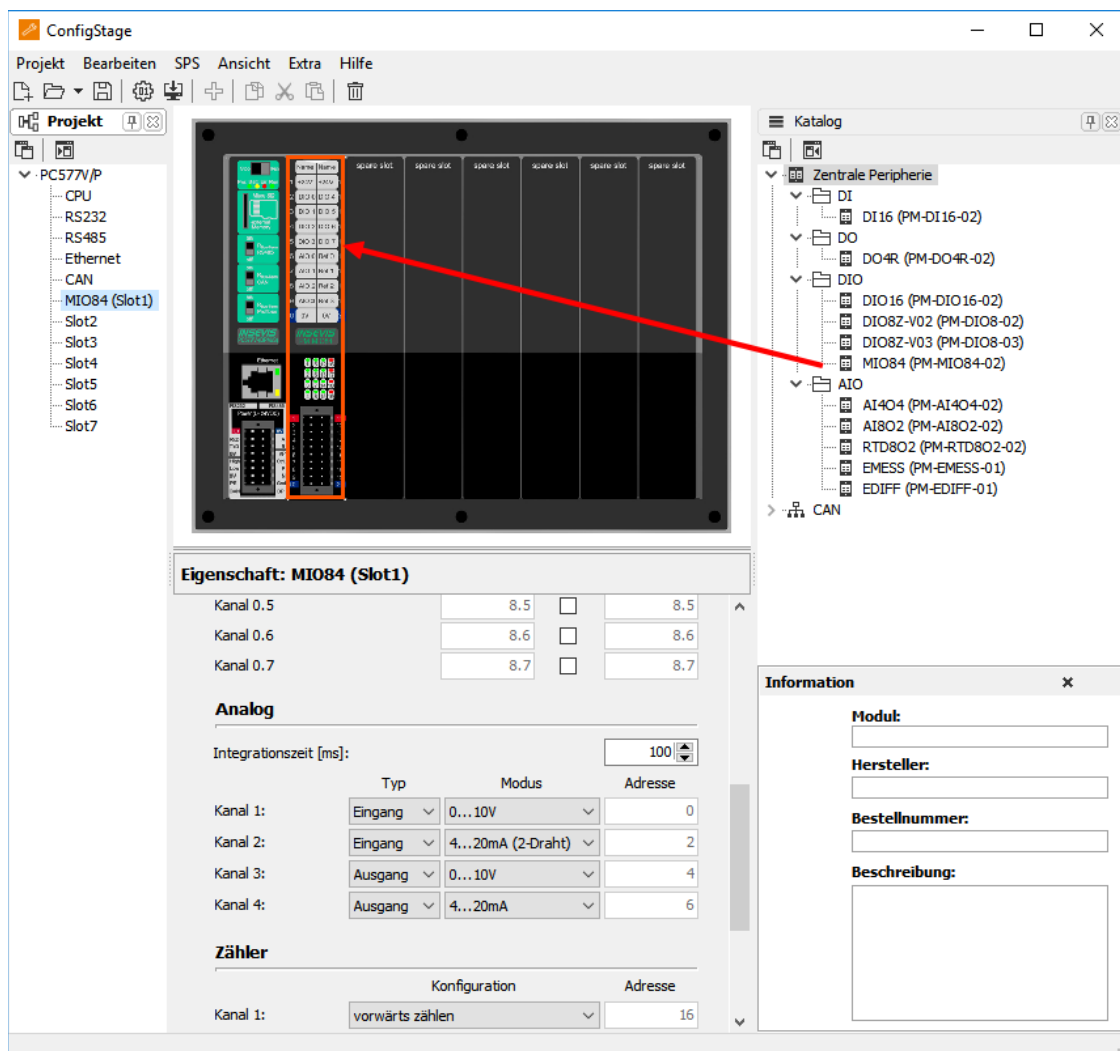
ConfigStage

Projekt Bearbeiten SPS Ansicht Extra Hilfe

Projekt

PC577V/P
CPU
RS232
RS485
Ethernet
CAN
MIO84 (Slot1)
Slot2
Slot3
Slot4
Slot5
Slot6
Slot7

spare slot spare slot spare slot spare slot spare slot spare slot

Katalog

Zentrale Peripherie
DI
DI16 (PM-DI16-02)
DO
DO4R (PM-DO4R-02)
DIO
DIO16 (PM-DIO16-02)
DIO8Z-V02 (PM-DIO8-02)
DIO8Z-V03 (PM-DIO8-03)
MIO84 (PM-MIO84-02)
AIO
AI4O4 (PM-AI4O4-02)
AI8O2 (PM-AI8O2-02)
RTD8O2 (PM-RTD8O2-02)
EMESS (PM-EMESS-01)
EDIFF (PM-EDIFF-01)
CAN

Eigenschaft: MIO84 (Slot1)

| Kanal 0.5 | 8.5 | 8.5 |
|---|---|---|
| Kanal 0.6 | 8.6 | 8.6 |
| Kanal 0.7 | 8.7 | 8.7 |

Analog

Integrationszeit [ms]: 100

| | Typ | Modus | Adresse |
|---|---|---|---|
| Kanal 1: | Eingang | 0…10V | 0 |
| Kanal 2: | Eingang | 4…20mA (2-Draht) | 2 |
| Kanal 3: | Ausgang | 0…10V | 4 |
| Kanal 4: | Ausgang | 4…20mA | 6 |

Zähler

| | Konfiguration | Adresse |
|---|---|---|
| Kanal 1: | vorwärts zählen | 16 |

Information
Modul:
Hersteller:
Bestellnummer:
Beschreibung: